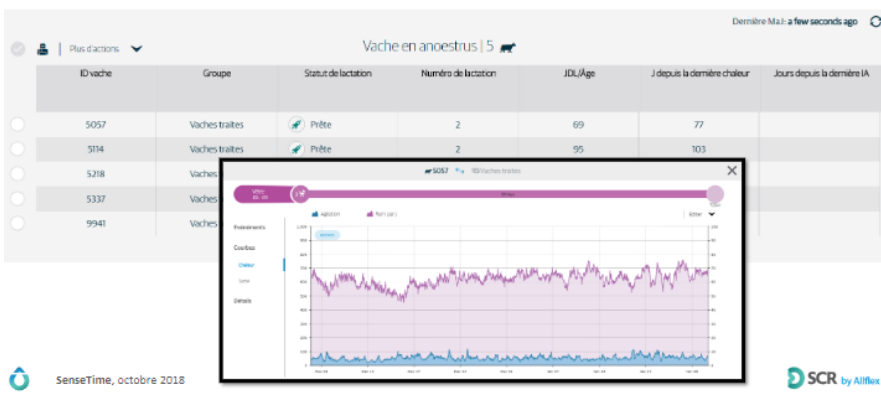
Dernière MaJ: a few seconds ago

Plus d'actions

Vache en anoestrus | 5

| ID vache | Groupe | Statut de lactation | Numéro de lactation | JDL/Âge | J depuis la dernière chaleur | Jours depuis la dernière IA |
|---|---|---|---|---|---|---|
| 5057 | Vaches traites | Prête | 2 | 69 | 77 | |
| 5114 | Vaches traites | Prête | 2 | 95 | 103 | |
| 5218 | Vaches | | | | | |
| 5337 | Vaches | | | | | |
| 9941 | Vaches | | | | | |

5057 · Vaches traites

Agitation

Rumination

Événements

Courbes

Chaleur

Santé

Détails

SenseTime, octobre 2018

SCR by Allflex